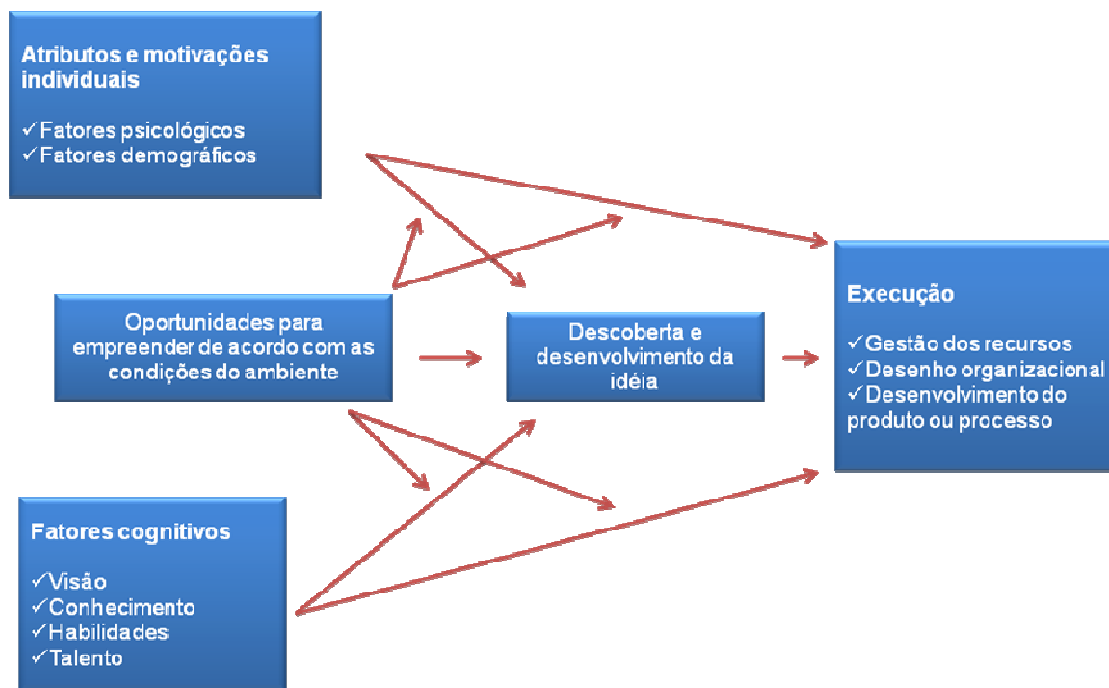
Atributos e motivações individuais

✓Fatores psicológicos
✓Fatores demográficos

Oportunidades para empreender de acordo com as condições do ambiente

Descoberta e desenvolvimento da idéia

Execução

✓Gestão dos recursos
✓Desenho organizacional
✓Desenvolvimento do produto ou processo

Fatores cognitivos

✓Visão
✓Conhecimento
✓Habilidades
✓Talento